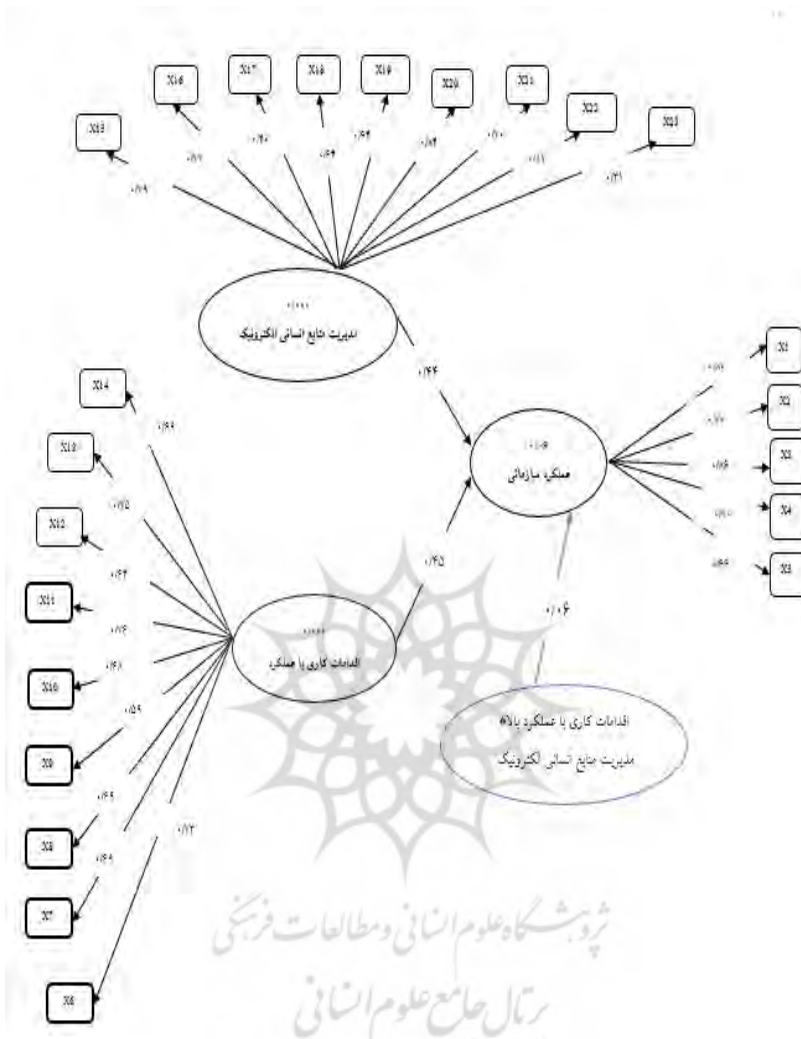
X13
X16
X17
X18
X19
X20
X21
X22
X23
۰/۶۹
۰/۷۱
۰/۴۷
۰/۶۴
۰/۶۴
۰/۸۴
۰/۷۰
۰/۷۱
۰/۳۱
۰/۰۰۰
مدیریت منابع انسانی الکترونیک
۰/۴۴
X14
۰/۶۹
X15
۰/۷۵
X12
۰/۶۴
X11
۰/۷۶
۰/۶۱
X10
۰/۵۹
X9
۰/۶۶
X8
۰/۶۹
X7
۰/۱۳
X6
۰/۰۰۰
اقدامات کاری با عملکرد
۰/۴۵
۰/۰۰۰
عملکرد سازمانی
۰/۰۶
اقدامات کاری با عملکرد بالا*
مدیریت منابع انسانی الکترونیک
۰/۷۹
۰/۷۷
۰/۷۶
۰/۸۰
۰/۶۶
X1
X2
X3
X4
X5
پژوهشگاه علوم انسانی و مطالعات فرهنگی
پرتال جامع علوم انسانی